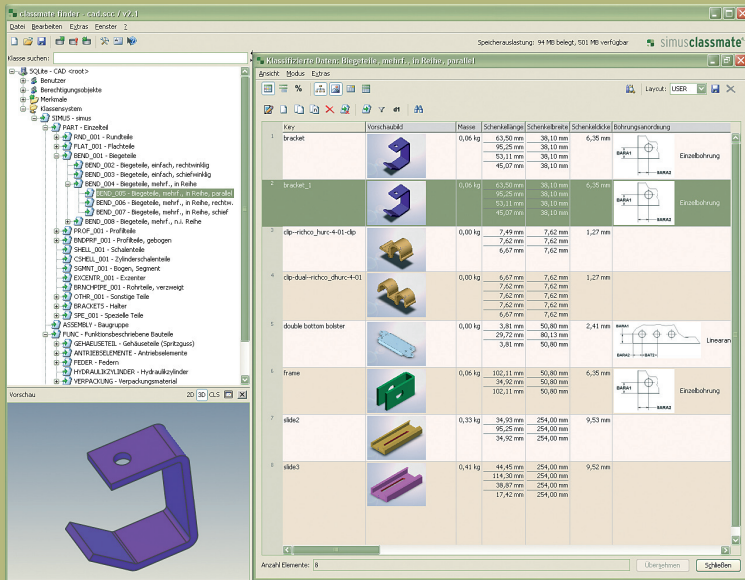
classmate finder - cad.scc / v2.1

Datei Bearbeiten Extras Fenster ?

Speicherauslastung: 94 MB belegt, 501 MB verfügbar

simus classmate

Klasse suchen:

SQLite - CAD <root>
Benutzer
Berechtigungsobjekte
Merkmale
Klassensystem
SIMUS - simus
PART - Einzelteil
RND_001 - Rundteile
FLAT_001 - Flachteile
BEND_001 - Biegeteile
BEND_002 - Biegeteile, einfach, rechtwinklig
BEND_003 - Biegeteile, einfach, schiefwinklig
BEND_004 - Biegeteile, mehrf., in Reihe
BEND_005 - Biegeteile, mehrf., in Reihe, parallel
BEND_006 - Biegeteile, mehrf., in Reihe, rechtw.
BEND_007 - Biegeteile, mehrf., in Reihe, schief
BEND_008 - Biegeteile, mehrf., n.i. Reihe
PROF_001 - Profilteile
BNDPRF_001 - Profilteile, gebogen
SHELL_001 - Schalenteile
CSHELL_001 - Zylinderschalenteile
SGMNT_001 - Bogen, Segment
EXCENTR_001 - Exzenter
BRNCHPIPE_001 - Rohrteile, verzweigt
OTHR_001 - Sonstige Teile
BRACKETS - Halter
SPE_001 - Spezielle Teile
ASSEMBLY - Baugruppe
FUNC - Funktionsbeschriebene Bauteile
GEHAEUSETEIL - Gehäuseteile (Spritzguss)
ANTRIEBSELEMENTE - Antriebselemente
FEDER - Federn
HYDRAULIKZYLINDER - Hydraulikzylinder
VERPACKUNG - Verpackungsmaterial

Vorschau 2D 3D CLS

Klassifizierte Daten: Biegeteile, mehrf., in Reihe, parallel

Ansicht Modus Extras

Layout: USER

| | Key | Vorschaubild | Masse | Schenkellänge | Schenkelbreite | Schenkeldicke | Bohrungsanordnung |
|---|---|---|---|---|---|---|---|
| 1 | bracket | | 0,06 kg | 63,50 mm<br>95,25 mm<br>53,11 mm<br>45,07 mm | 38,10 mm<br>38,10 mm<br>38,10 mm<br>38,10 mm | 6,35 mm | BARA1 BARA2 Einzelbohrung |
| 2 | bracket_1 | | 0,06 kg | 63,50 mm<br>95,25 mm<br>53,11 mm<br>45,07 mm | 38,10 mm<br>38,10 mm<br>38,10 mm<br>38,10 mm | 6,35 mm | BARA1 BARA2 Einzelbohrung |
| 3 | clip--richco_hurc-4-01-clip | | 0,00 kg | 7,49 mm<br>7,62 mm<br>6,67 mm | 7,62 mm<br>7,62 mm<br>7,62 mm | 1,27 mm | |
| 4 | clip-dual--richco_dhurc-4-01 | | 0,00 kg | 6,67 mm<br>7,62 mm<br>7,62 mm<br>7,62 mm<br>6,67 mm | 7,62 mm<br>7,62 mm<br>7,62 mm<br>7,62 mm<br>7,62 mm | 1,27 mm | |
| 5 | double bottom bolster | | 0,00 kg | 3,81 mm<br>29,72 mm<br>3,81 mm | 50,80 mm<br>80,13 mm<br>50,80 mm | 2,41 mm | BARA1 BATS1 BARA2 Linearan |
| 6 | frame | | 0,06 kg | 102,11 mm<br>34,92 mm<br>102,11 mm | 50,80 mm<br>50,80 mm<br>50,80 mm | 6,35 mm | BARA1 BARA2 Einzelbohrung |
| 7 | slide2 | | 0,33 kg | 34,93 mm<br>95,25 mm<br>34,92 mm | 254,00 mm<br>254,00 mm<br>254,00 mm | 9,53 mm | |
| 8 | slide3 | | 0,41 kg | 44,45 mm<br>114,30 mm<br>38,87 mm<br>17,42 mm | 254,00 mm<br>254,00 mm<br>254,00 mm<br>254,00 mm | 9,52 mm | |

Anzahl Elemente: 8

Übernehmen Schließen